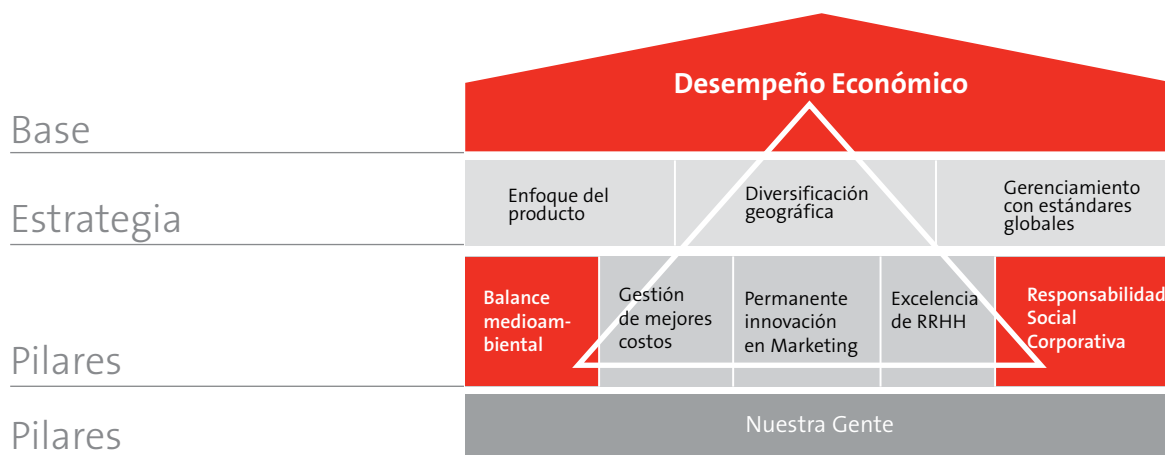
Desempeño Económico

Base

Estrategia

Pilares

Pilares

Enfoque del producto

Diversificación geográfica

Gerenciamiento con estándares globales

Balance medioambiental

Gestión de mejores costos

Permanente innovación en Marketing

Excelencia de RRHH

Responsabilidad Social Corporativa

Nuestra Gente